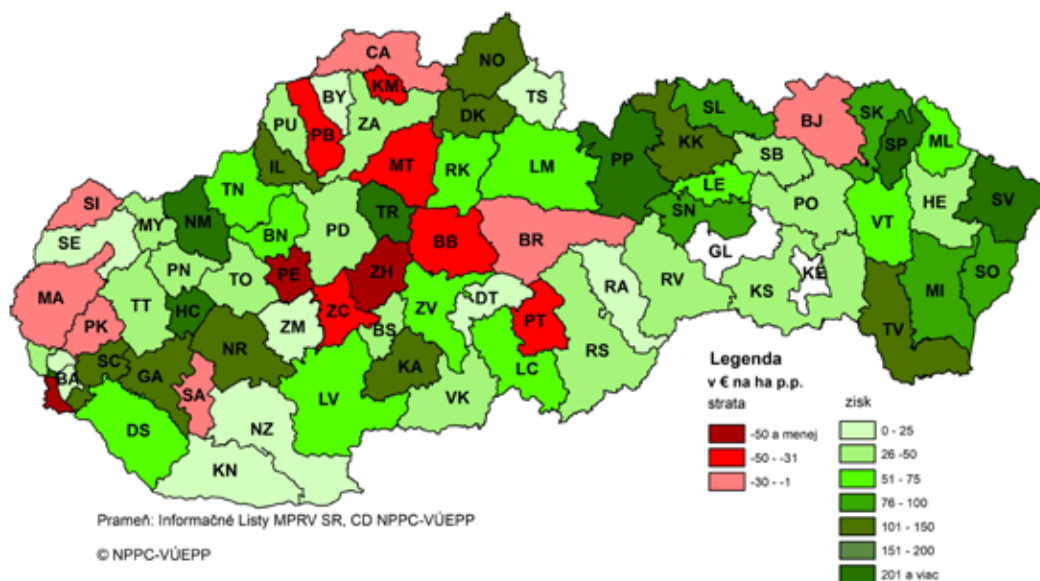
CA
NO
KM
BY
TS
PB
DK
SL
PU
ZA
BJ
SK
KK
SP
ML
MT
RK
LM
PP
SB
IL
TN
LE
SI
MY
NM
TR
SN
PO
HE
SV
VT
BN
PD
SE
BB
BR
GL
PE
ZH
PN
KE
MA
TO
RA
RV
SO
TT
HC
MI
KS
ZV
DT
ZM
ZC
PK
BS
PT
TV
RS
SC
NR
BA
GA
KA
LC
SA
LV
VK
DS
NZ
KN

Legenda
v € na ha p.p.
strata
zisk

| strata | zisk |
|---|---|
| -50 a menej | 0 - 25 |
| -50 - -31 | 26 -50 |
| -30 - -1 | 51 - 75 |
| | 76 - 100 |
| | 101 - 150 |
| | 151 - 200 |
| | 201 a viac |

Prameň: Informačné Listy MPRV SR, CD NPPC-VÚEPP

© NPPC-VÚEPP